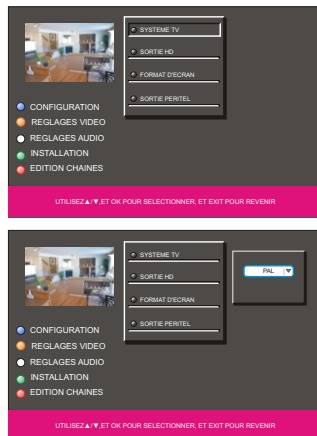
SYSTEME TV
SORTIE HD
FORMAT D'ECRAN
SORTIE PERITEL

CONFIGURATION
REGLAGES VIDEO
REGLAGES AUDIO
INSTALLATION
EDITION CHAINES

UTILISEZ▲/▼,ET OK POUR SELECTIONNER, ET EXIT POUR REVENIR

SYSTEME TV
SORTIE HD
FORMAT D'ECRAN
SORTIE PERITEL

PAL

CONFIGURATION
REGLAGES VIDEO
REGLAGES AUDIO
INSTALLATION
EDITION CHAINES

UTILISEZ▲/▼,ET OK POUR SELECTIONNER, ET EXIT POUR REVENIR